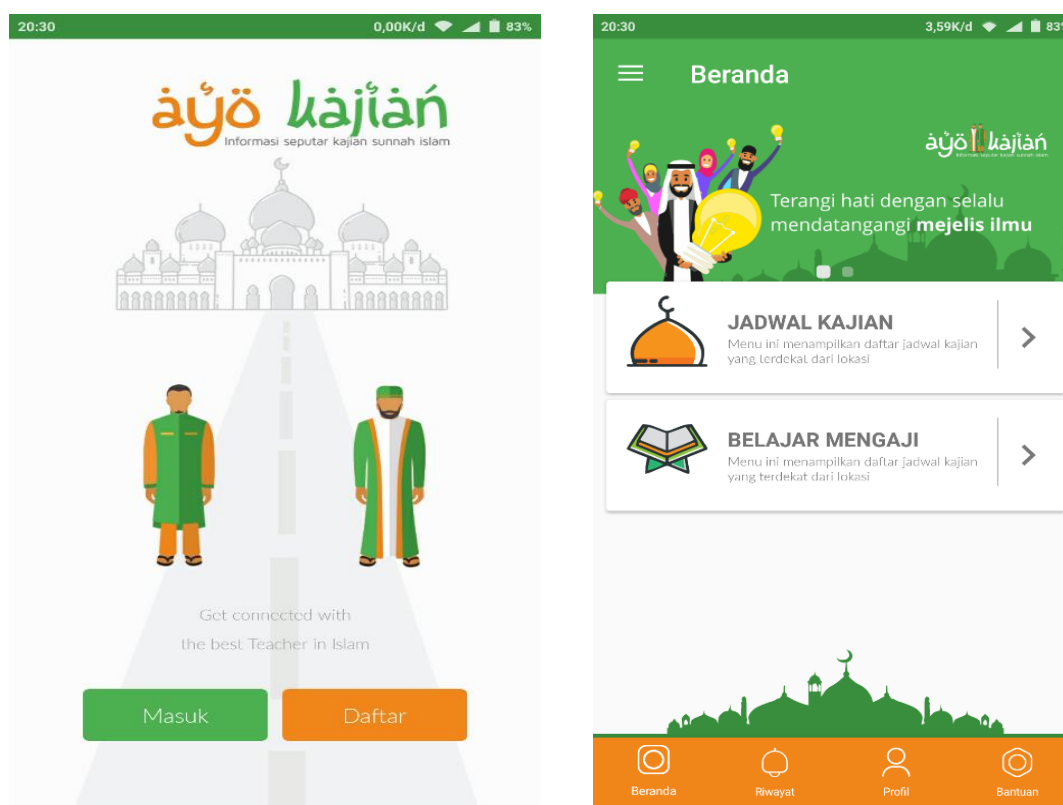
20:30

0,00K/d 83%

ayo kajian

Informasi seputar kajian sunnah islam

Get connected with the best Teacher in Islam

Masuk

Daftar

20:30

3,59K/d 83%

Beranda

ayo kajian

Informasi seputar kajian sunnah islam

Terangi hati dengan selalu mendatangangi **mejelis ilmu**

JADWAL KAJIAN

Menu ini menampilkan daftar jadwal kajian yang terdekat dari lokasi

BELAJAR MENGAJI

Menu ini menampilkan daftar jadwal kajian yang terdekat dari lokasi

Beranda

Riwayat

Profil

Bantuan